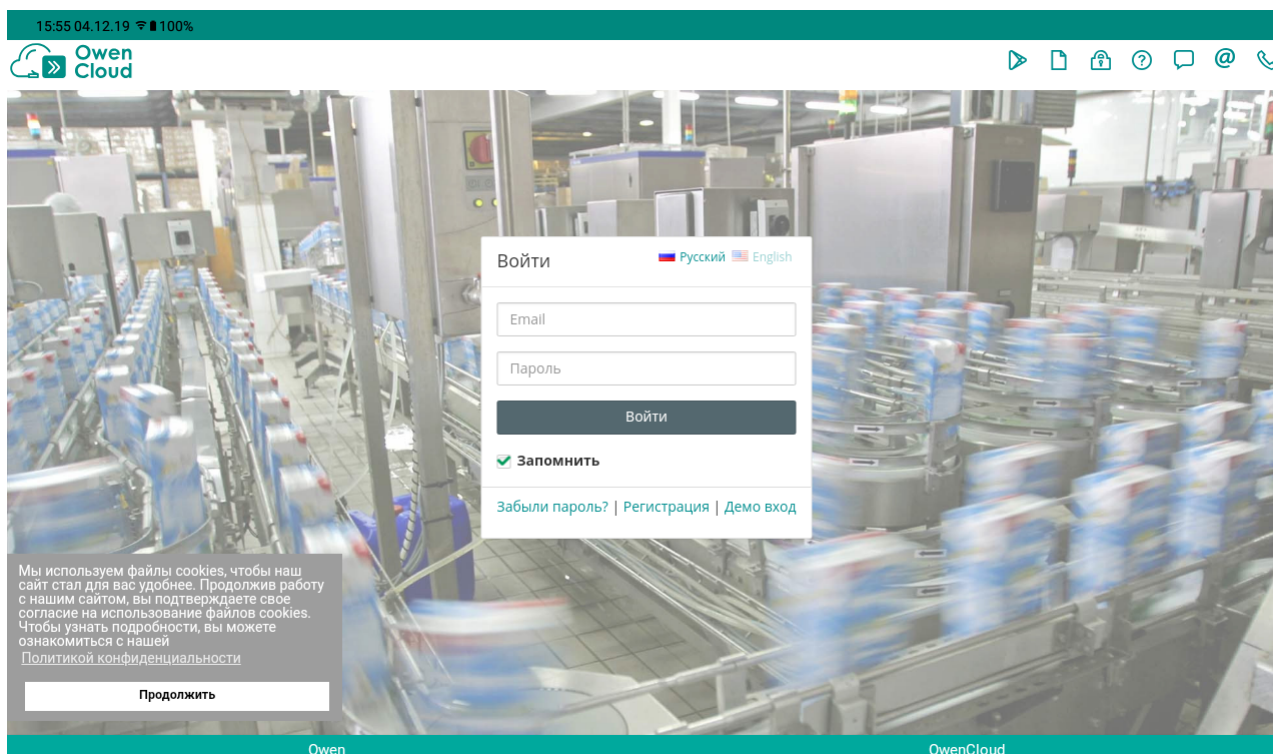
15:55 04.12.19 100%

Owen Cloud

Войти

Русский English

Email

Пароль

Войти

Запомнить

Забыли пароль? | Регистрация | Демо вход

Мы используем файлы cookies, чтобы наш сайт стал для вас удобнее. Продолжив работу с нашим сайтом, вы подтверждаете свое согласие на использование файлов cookies. Чтобы узнать подробности, вы можете ознакомиться с нашей Политикой конфиденциальности

Продолжить

Owen

OwenCloud